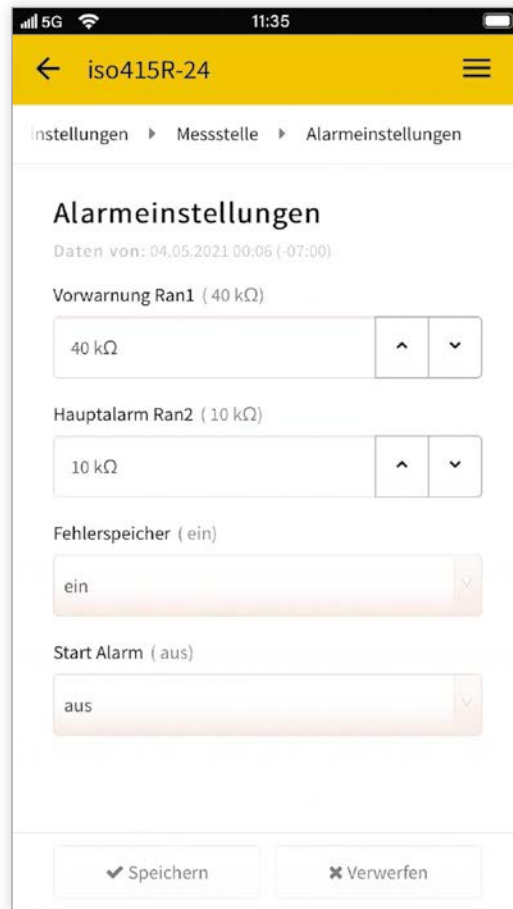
5G 11:35

← iso415R-24

nstellungen ▸ Messstelle ▸ Alarmeinstellungen

Alarmeinstellungen

Daten von: 04.05.2021 00:06 (-07:00)

Vorwarnung Ran1 ( 40 kΩ)

40 kΩ

Hauptalarm Ran2 ( 10 kΩ)

10 kΩ

Fehlerspeicher ( ein)

ein

Start Alarm ( aus)

aus

✔ Speichern

✖ Verwerfen